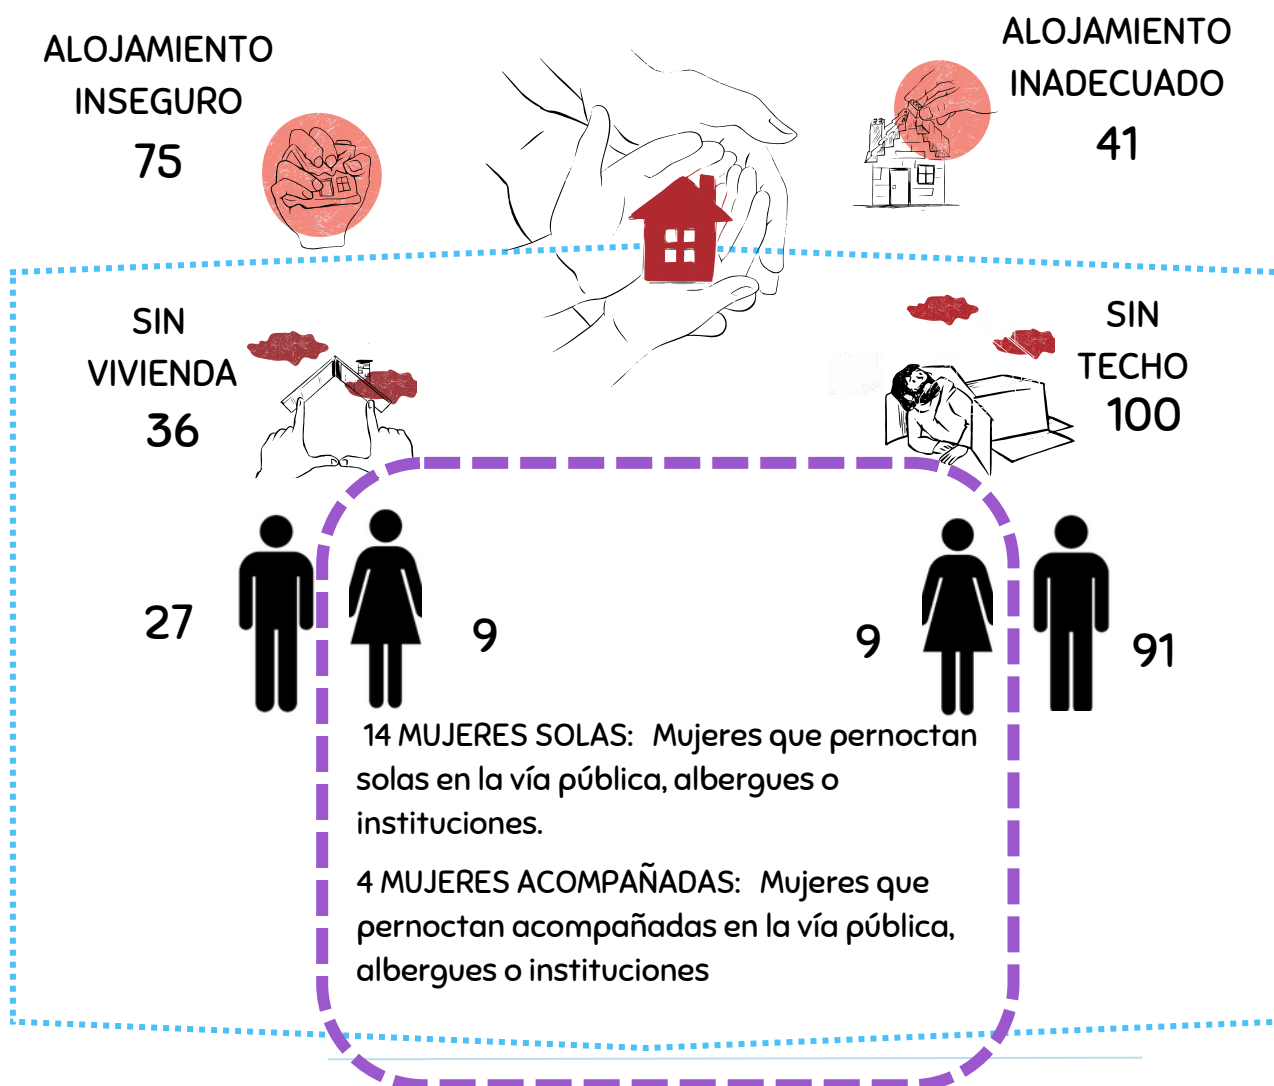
ALOJAMIENTO INSEGURO
75

ALOJAMIENTO INADECUADO
41

SIN VIVIENDA
36

SIN TECHO
100

27

9

9

91

14 MUJERES SOLAS: Mujeres que pernoctan solas en la vía pública, albergues o instituciones.

4 MUJERES ACOMPAÑADAS: Mujeres que pernoctan acompañadas en la vía pública, albergues o instituciones